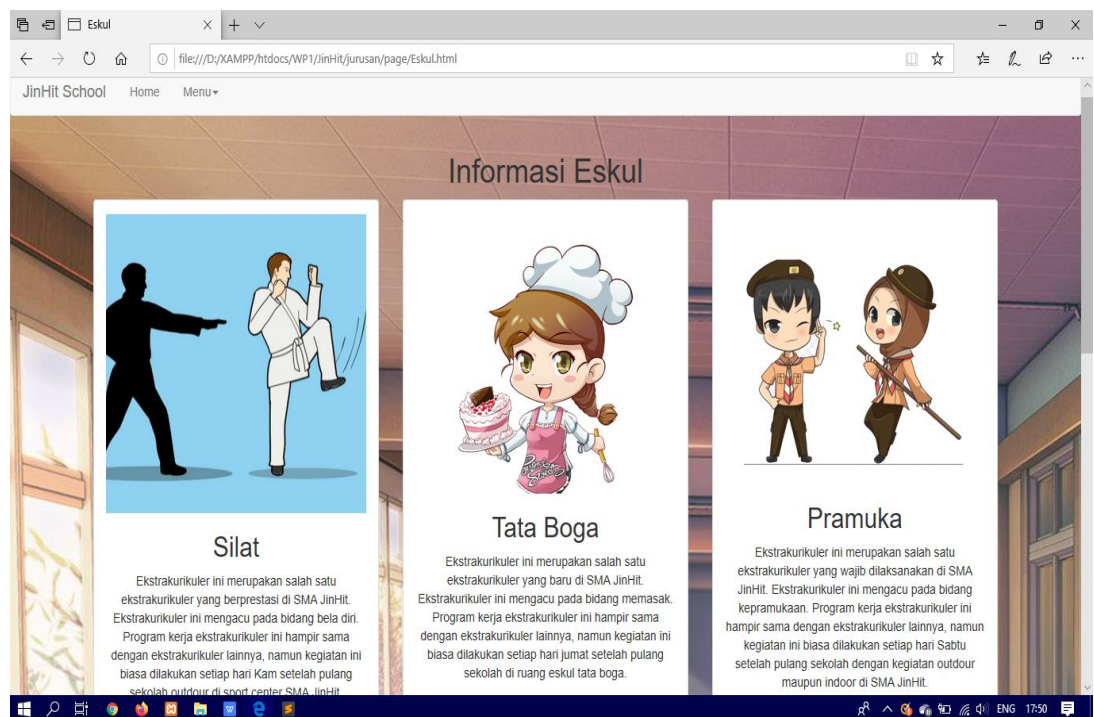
Eskul

file:///D:/XAMPP/htdocs/WP1/JinHit/jurusan/page/Eskul.html

JinHit School Home Menu▾

Informasi Eskul

Silat

Ekstrakurikuler ini merupakan salah satu ekstrakurikuler yang berprestasi di SMA JinHit. Ekstrakurikuler ini mengacu pada bidang bela diri. Program kerja ekstrakurikuler ini hampir sama dengan ekstrakurikuler lainnya, namun kegiatan ini biasa dilakukan setiap hari Kam setelah pulang sekolah outdour di sport center SMA JinHit

Tata Boga

Ekstrakurikuler ini merupakan salah satu ekstrakurikuler yang baru di SMA JinHit. Ekstrakurikuler ini mengacu pada bidang memasak. Program kerja ekstrakurikuler ini hampir sama dengan ekstrakurikuler lainnya, namun kegiatan ini biasa dilakukan setiap hari jumat setelah pulang sekolah di ruang eskul tata boga.

Pramuka

Ekstrakurikuler ini merupakan salah satu ekstrakurikuler yang wajib dilaksanakan di SMA JinHit. Ekstrakurikuler ini mengacu pada bidang kepramukaan. Program kerja ekstrakurikuler ini hampir sama dengan ekstrakurikuler lainnya, namun kegiatan ini biasa dilakukan setiap hari Sabtu setelah pulang sekolah dengan kegiatan outdoor maupun indoor di SMA JinHit.

ENG 17:50